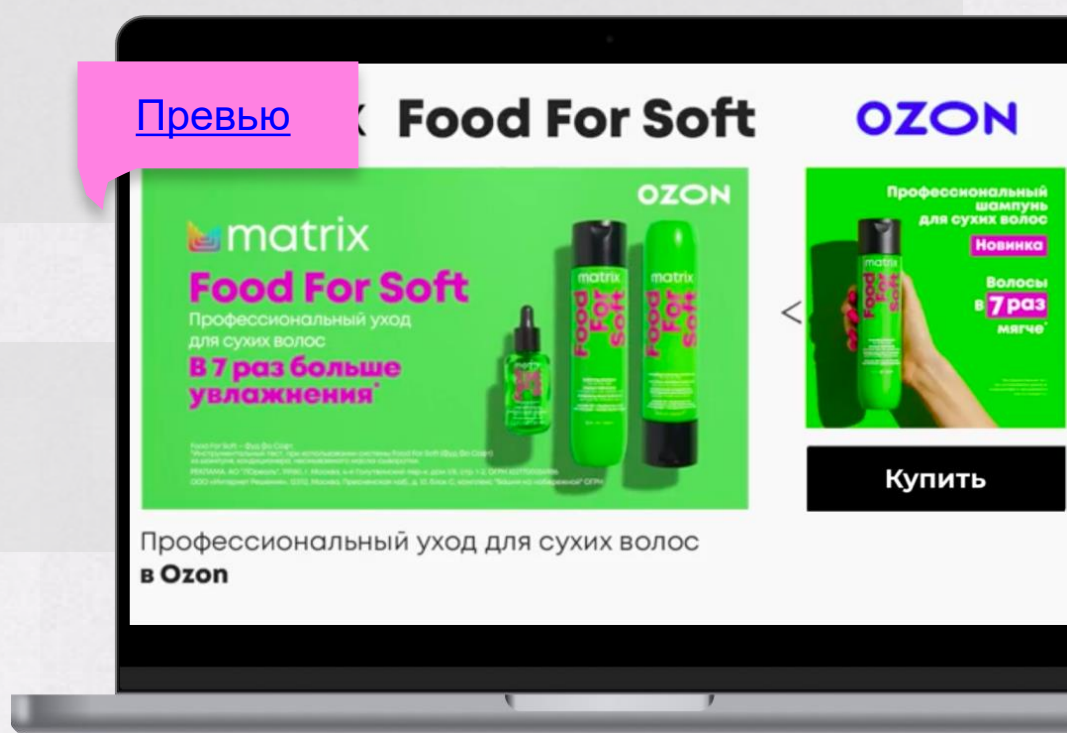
Превью

x Food For Soft

OZON

OZON

matrix

Food For Soft

Профессиональный уход для сухих волос

В 7 раз больше увлажнения*

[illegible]

matrix Food For Soft

matrix Food For Soft

<

Профессиональный шампунь для сухих волос

Новинка

Волосы в 7 раз мягче*

Купить

Профессиональный уход для сухих волос

в Ozon